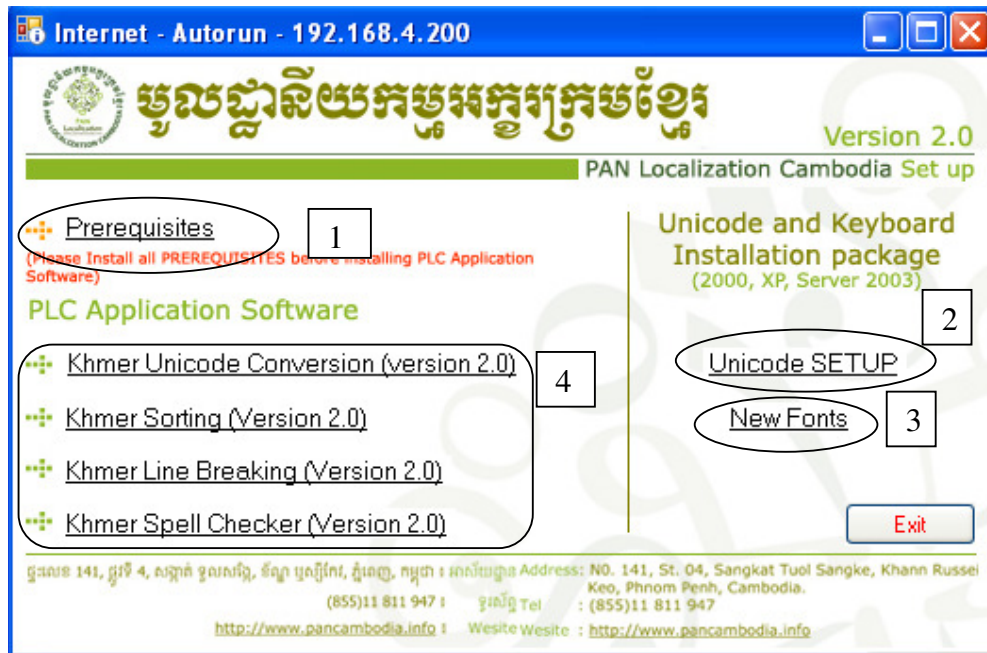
Internet - Autorun - 192.168.4.200

PAN Localization CAMBODIA

មូលដ្ឋានីយកម្មអក្សរក្រមខ្មែរ

Version 2.0

PAN Localization Cambodia Set up

Prerequisites

1

(Please Install all PREREQUISITES before installing PLC Application Software)

PLC Application Software

Khmer Unicode Conversion (version 2.0)

4

Khmer Sorting (Version 2.0)

Khmer Line Breaking (Version 2.0)

Khmer Spell Checker (Version 2.0)

Unicode and Keyboard Installation package (2000, XP, Server 2003)

2

Unicode SETUP

New Fonts

3

Exit

ផ្ទះលេខ 141, ផ្លូវទី 4, សង្កាត់ ទួលសង្កែ, ខណ្ឌ ឫស្សីកែវ, ភ្នំពេញ, កម្ពុជា ៖ អាស័យដ្ឋាន Address: N0. 141, St. 04, Sangkat Tuol Sangke, Khann Russei Keo, Phnom Penh, Cambodia.

(855)11 811 947 ៖ ទូរស័ព្ទ Tel : (855)11 811 947

http://www.pancambodia.info ៖ Wesite Wesite : http://www.pancambodia.info